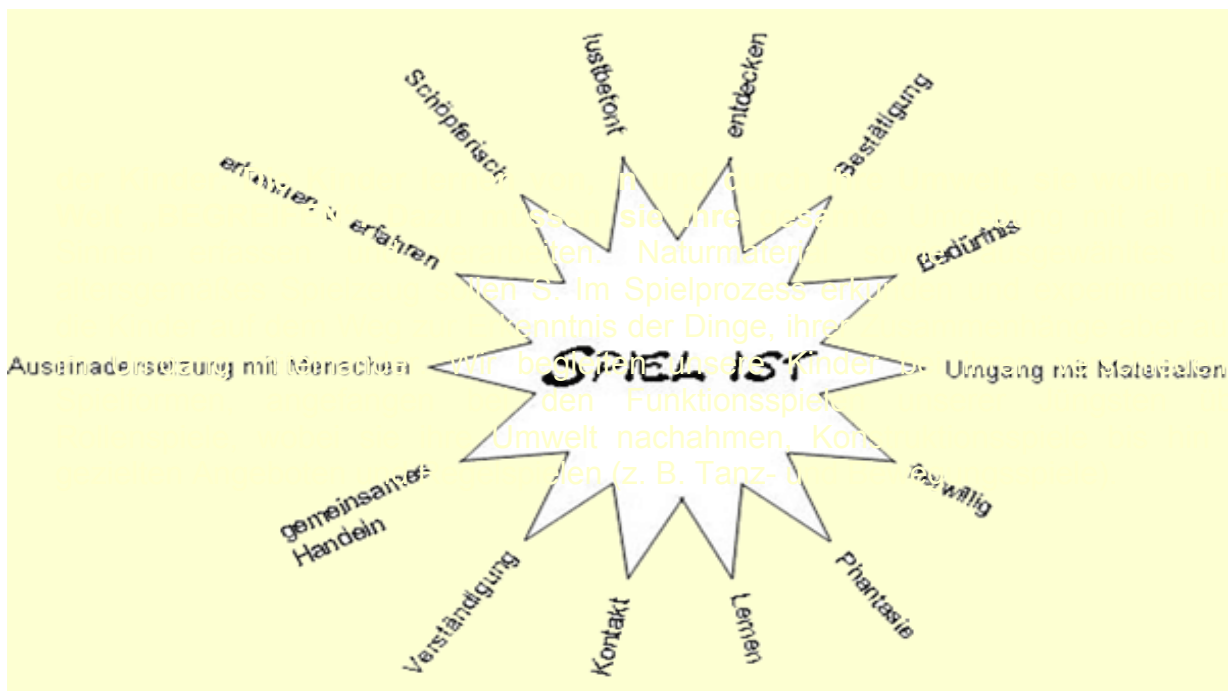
SPIEL IST

lustbetont

entdecken

Bestätigung

Bedürfnis

Umgang mit Materialien

freiwillig

Phantasie

Lernen

Kontakt

Verständigung

gemeinsames Handeln

Auseinadersetzung mit Menschen

erforschen & erfahren

Schöpferisch

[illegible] sich ihre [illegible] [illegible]ten. Naturmater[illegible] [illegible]den S. Im Spielprozess erk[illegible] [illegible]nntnis der Dinge, ihre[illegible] Wir begleiten unsere Kinder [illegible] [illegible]den Funktionsspiel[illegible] Umwelt nachahmen. Kon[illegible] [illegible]iel (z. B. Tanz- u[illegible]